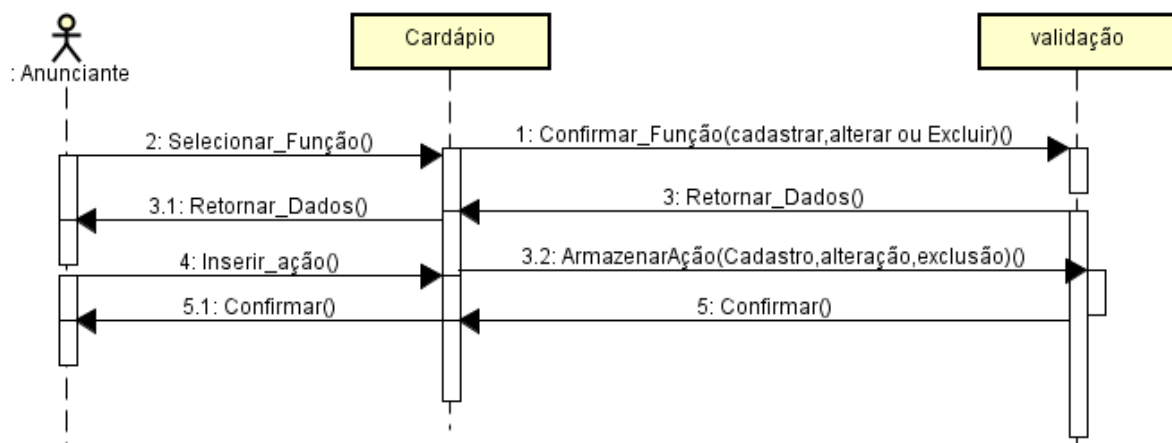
: Anunciante

Cardápio

validação

2: Selecionar_Função()

1: Confirmar_Função(cadastrar,alterar ou Excluir)()

3.1: Retornar_Dados()

3: Retornar_Dados()

4: Inserir_ação()

3.2: ArmazenarAção(Cadastro,alteração,exclusão)()

5.1: Confirmar()

5: Confirmar()